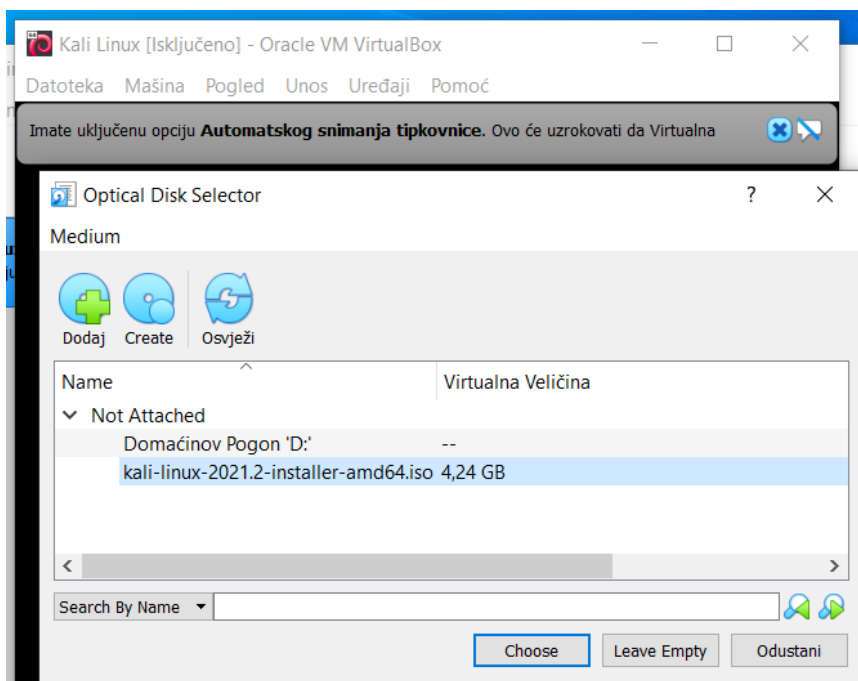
Kali Linux [Isključeno] - Oracle VM VirtualBox

Datoteka Mašina Pogled Unos Uređaji Pomoć

Imate uključenu opciju **Automatskog snimanja tipkovnice.** Ovo će uzrokovati da Virtualna

Optical Disk Selector

?

Medium

Dodaj Create Osvježi

| Name | Virtualna Veličina |
|---|---|
| Not Attached | |
| Domaćinov Pogon 'D:' | -- |
| kali-linux-2021.2-installer-amd64.iso | 4,24 GB |

Search By Name

Choose Leave Empty Odustani